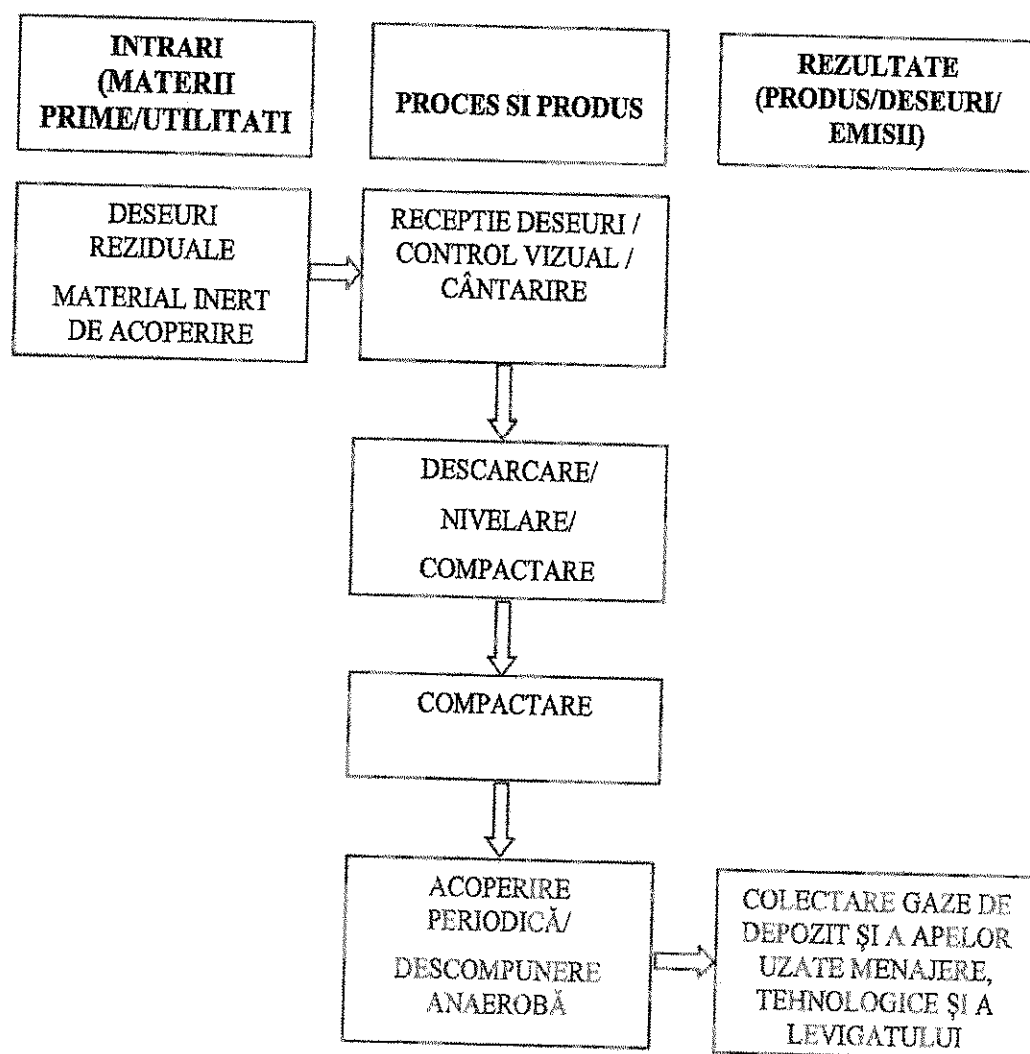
INTRARI (MATERII PRIME/UTILITATI

PROCES SI PRODUS

REZULTATE (PRODUS/DESEURI/ EMISII)

DESEURI REZIDUALE
MATERIAL INERT DE ACOPERIRE

RECEPTIE DESEURI / CONTROL VIZUAL / CÂNTARIRE

DESCARCARE/ NIVELARE/ COMPACTARE

COMPACTARE

ACOPERIRE PERIODICĂ/ DESCOMPUNERE ANAEROBĂ

COLECTARE GAZE DE DEPOZIT ŞI A APELOR UZATE MENAJERE, TEHNOLOGICE ŞI A LEVIGATULUI